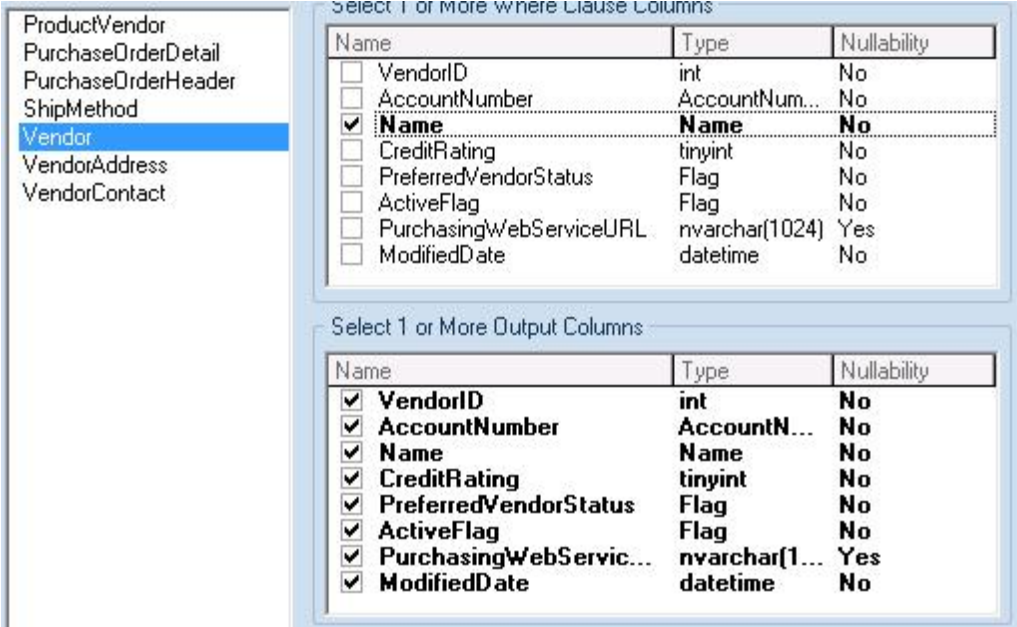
ProductVendor
PurchaseOrderDetail
PurchaseOrderHeader
ShipMethod
Vendor
VendorAddress
VendorContact

Select 1 or More Where Clause Columns

| Name | Type | Nullability |
|---|---|---|
| VendorID | int | No |
| AccountNumber | AccountNum... | No |
| ✔ Name | Name | No |
| CreditRating | tinyint | No |
| PreferredVendorStatus | Flag | No |
| ActiveFlag | Flag | No |
| PurchasingWebServiceURL | nvarchar(1024) | Yes |
| ModifiedDate | datetime | No |

Select 1 or More Output Columns

| Name | Type | Nullability |
|---|---|---|
| ✔ VendorID | int | No |
| ✔ AccountNumber | AccountN... | No |
| ✔ Name | Name | No |
| ✔ CreditRating | tinyint | No |
| ✔ PreferredVendorStatus | Flag | No |
| ✔ ActiveFlag | Flag | No |
| ✔ PurchasingWebServic... | nvarchar(1... | Yes |
| ✔ ModifiedDate | datetime | No |